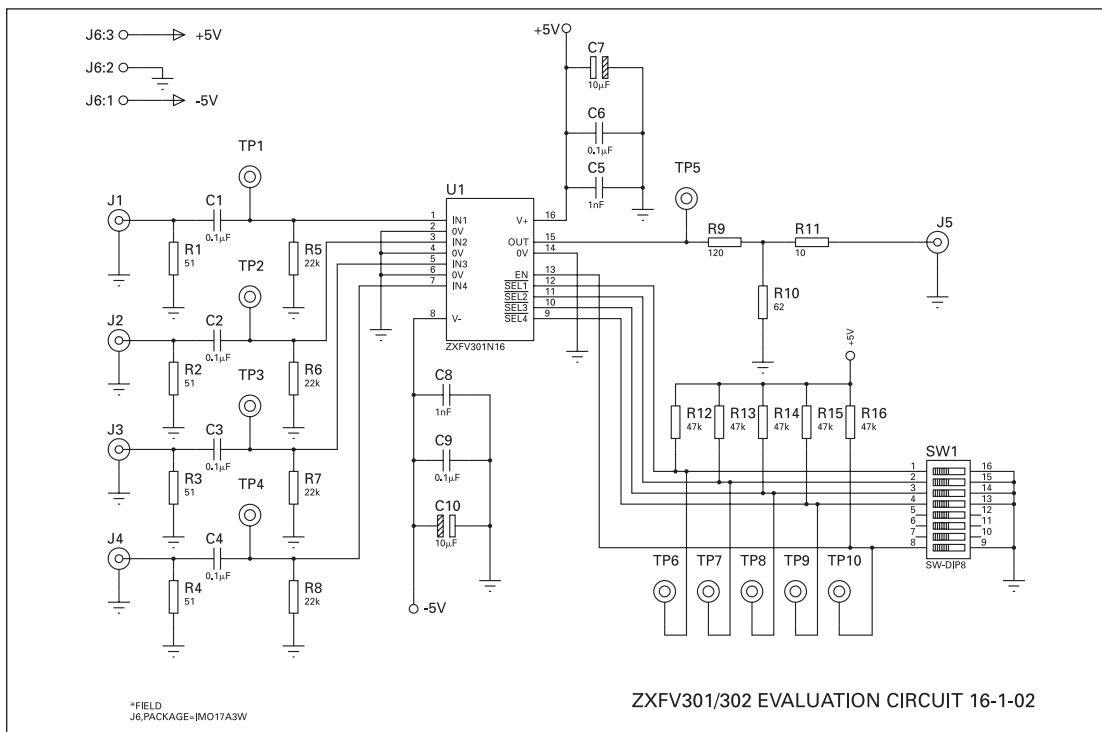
J6:3 +5V
J6:2
J6:1 -5V

+5V
C7
10μF
C6
0.1μF
C5
1nF

TP1
TP5
U1
J1
C1
0.1μF
R1
51
R5
22k
1 IN1
2 0V
3 IN2
4 0V
5 IN3
6 0V
7 IN4
8 V-
V+ 16
OUT 15
0V 14
EN 13
$\overline{SEL1}$ 12
$\overline{SEL2}$ 11
$\overline{SEL3}$ 10
$\overline{SEL4}$ 9
ZXFV301N16
R9
120
R11
10
J5
R10
62

TP2
J2
C2
0.1μF
R2
51
R6
22k

TP3
J3
C3
0.1μF
R3
51
R7
22k

TP4
J4
C4
0.1μF
R4
51
R8
22k

C8
1nF
C9
0.1μF
C10
10μF
-5V

+5V
R12
47k
R13
47k
R14
47k
R15
47k
R16
47k
SW1
1 16
2 15
3 14
4 13
5 12
6 11
7 10
8 9
SW-DIP8

TP6
TP7
TP8
TP9
TP10

*FIELD
J6,PACKAGE=IMO17A3W

ZXFV301/302 EVALUATION CIRCUIT 16-1-02